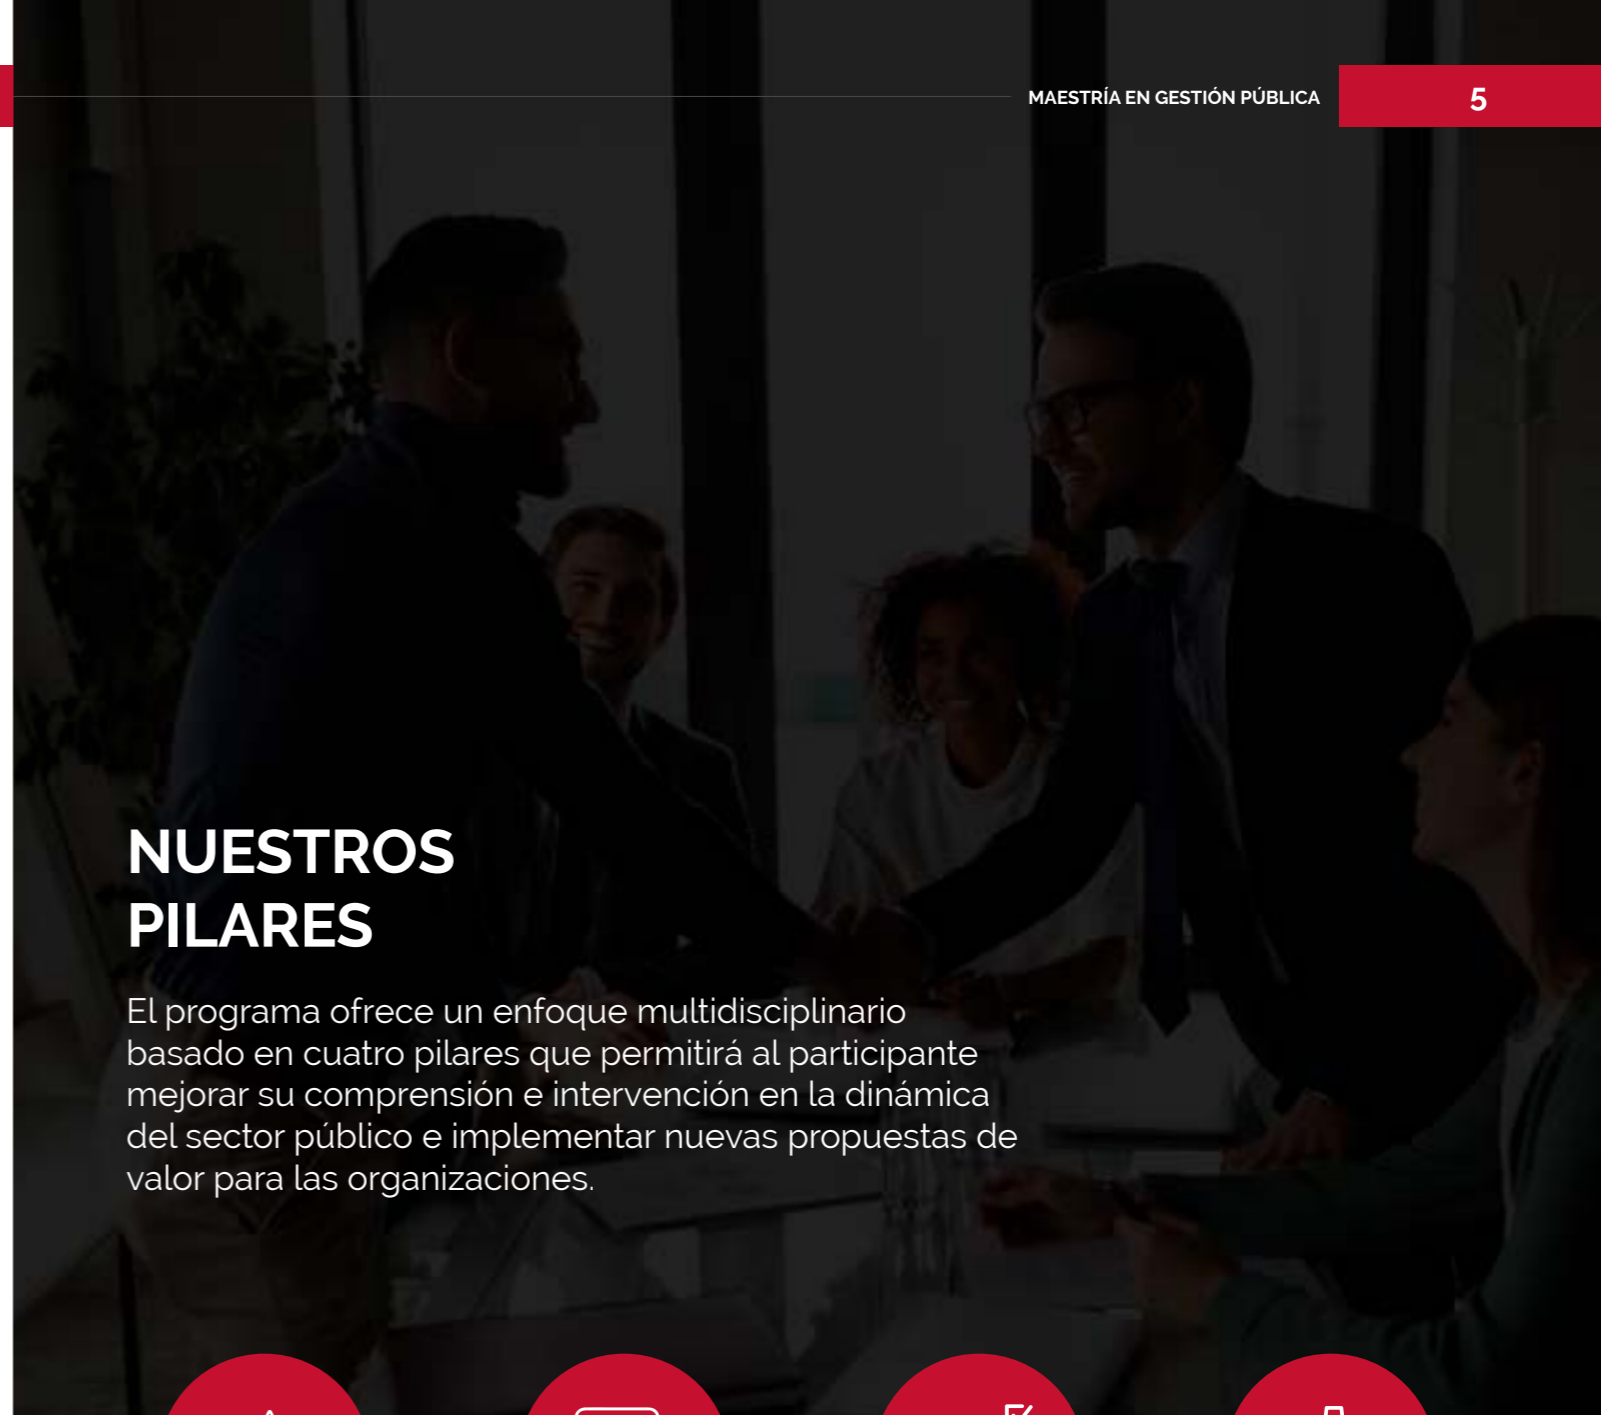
MAESTRÍA EN GESTIÓN PÚBLICA

5

NUESTROS PILARES

El programa ofrece un enfoque multidisciplinario basado en cuatro pilares que permitirá al participante mejorar su comprensión e intervención en la dinámica del sector público e implementar nuevas propuestas de valor para las organizaciones.